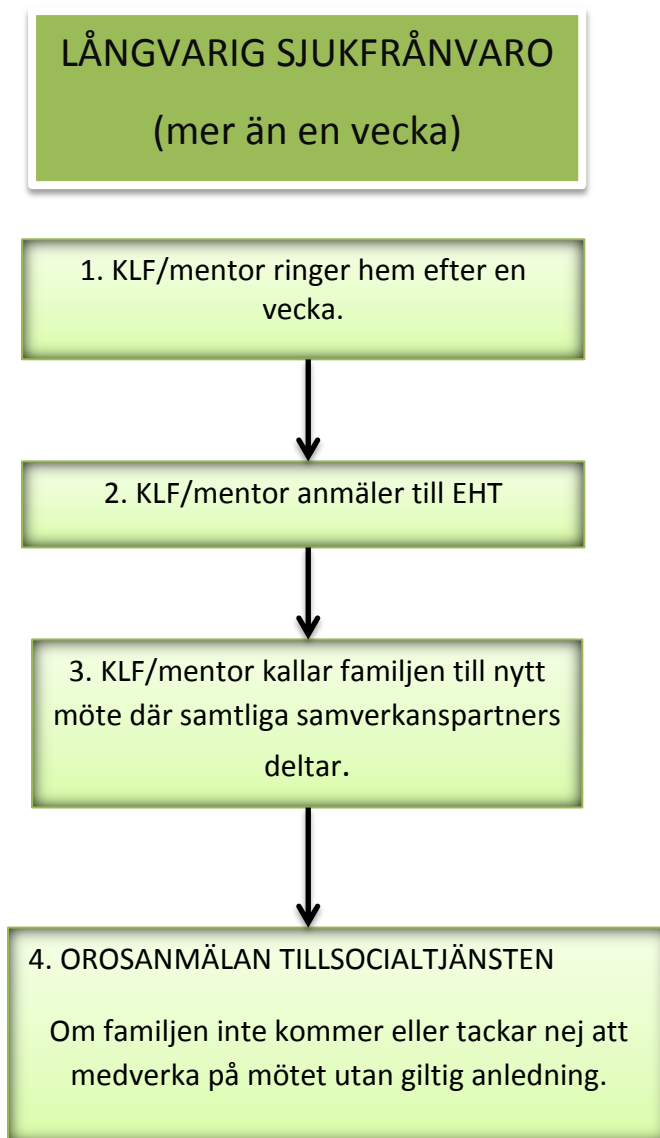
LÅNGVARIG SJUKFRÅNVARO

(mer än en vecka)

1. KLF/mentor ringer hem efter en vecka.

2. KLF/mentor anmäler till EHT

3. KLF/mentor kallar familjen till nytt möte där samtliga samverkanspartners deltar.

4. OROSANMÄLAN TILLSOCIALTJÄNSTEN

Om familjen inte kommer eller tackar nej att medverka på mötet utan giltig anledning.